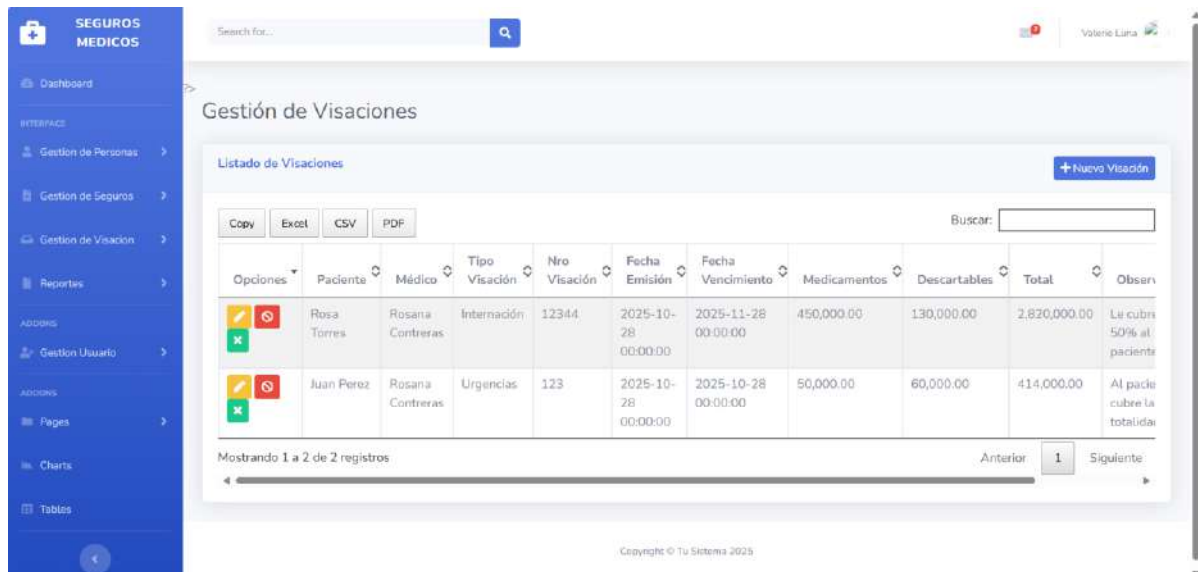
SEGUROS MEDICOS

Dashboard

INTERFACE

Gestion de Personas

Gestion de Seguros

Gestion de Visacion

Reportes

ADDONS

Gestion Usuario

ADDONS

Pages

Charts

Tables

Search for...

Valerie Luna

Gestión de Visaciones

Listado de Visaciones

+ Nuevo Visación

Copy Excel CSV PDF

Buscar:

| Opciones | Paciente | Médico | Tipo Visación | Nro Visación | Fecha Emisión | Fecha Vencimiento | Medicamentos | Descartables | Total | Observ |
|---|---|---|---|---|---|---|---|---|---|---|
| | Rosa Torres | Rosana Contreras | Internación | 12344 | 2025-10-28 00:00:00 | 2025-11-28 00:00:00 | 450,000.00 | 130,000.00 | 2,820,000.00 | Le cubre 50% al paciente |
| | Juan Perez | Rosana Contreras | Urgencias | 123 | 2025-10-28 00:00:00 | 2025-10-28 00:00:00 | 50,000.00 | 60,000.00 | 414,000.00 | Al pacie cubre la totalidad |

Mostrando 1 a 2 de 2 registros

Anterior 1 Siguiente

Copyright © Tu Sistema 2025